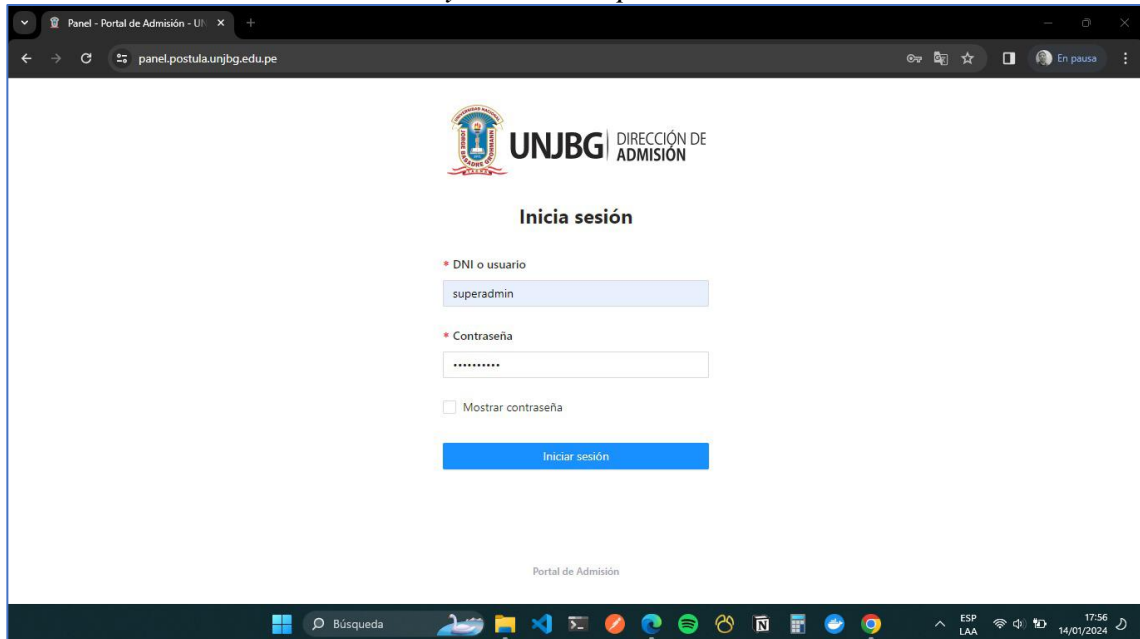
Panel - Portal de Admisión - UN

panel.postula.unjbg.edu.pe

En pausa

UNJBG DIRECCIÓN DE ADMISIÓN

Inicia sesión

* DNI o usuario

superadmin

* Contraseña

..........

Mostrar contraseña

Iniciar sesión

Portal de Admisión

Búsqueda

ESP LAA

17:56 14/01/2024